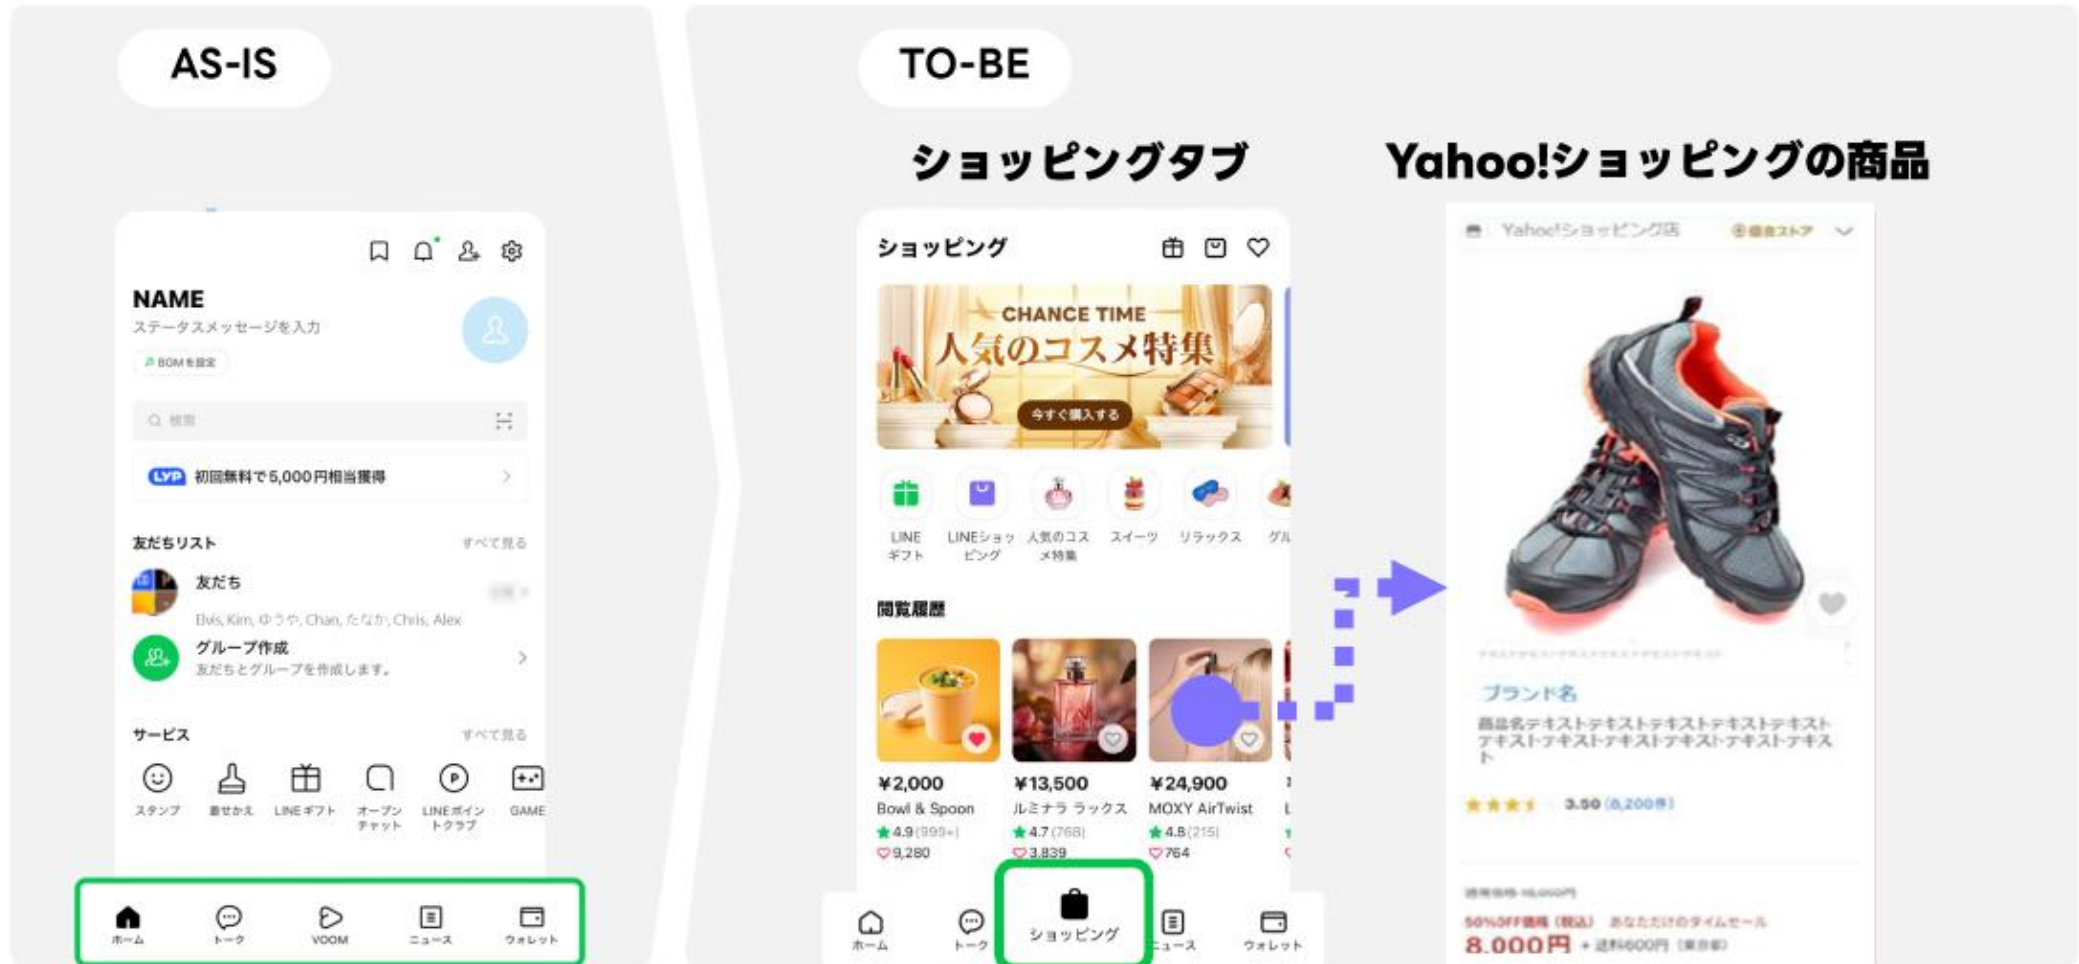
AS-IS

NAME
ステータスメッセージを入力
BGMを設定

検索

LYP 初回無料で5,000円相当獲得

友だちリスト すべて見る
友だち
Elvis, Kim, ゆうや, Chan, たなか, Chris, Alex
グループ作成
友だちとグループを作成します。

サービス すべて見る
スタンプ 着せかえ LINEギフト オープンチャット LINEポイントクラブ GAME

ホーム トーク VOOM ニュース ウォレット

TO-BE

ショッピングタブ

ショッピング

CHANCE TIME
人気のコスメ特集
今すぐ購入する

LINEギフト LINEショッピング 人気のコスメ特集 スイーツ リラックス グル

閲覧履歴

¥2,000
Bowl & Spoon
4.9 (999+)
9,280

¥13,500
ルミナラ ラックス
4.7 (768)
3,839

¥24,900
MOXY AirTwist
4.8 (215)
764

ホーム トーク ショッピング ニュース ウォレット

Yahoo!ショッピングの商品

Yahoo!ショッピング店 優良ストア

ブランド名
商品名テキストテキストテキストテキストテキストテキストテキストテキストテキストテキスト

3.50 (8,200件)

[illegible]
50%OFF価格（税込） あなただけのタイムセール
8,000円 + 送料600円 (東京都)